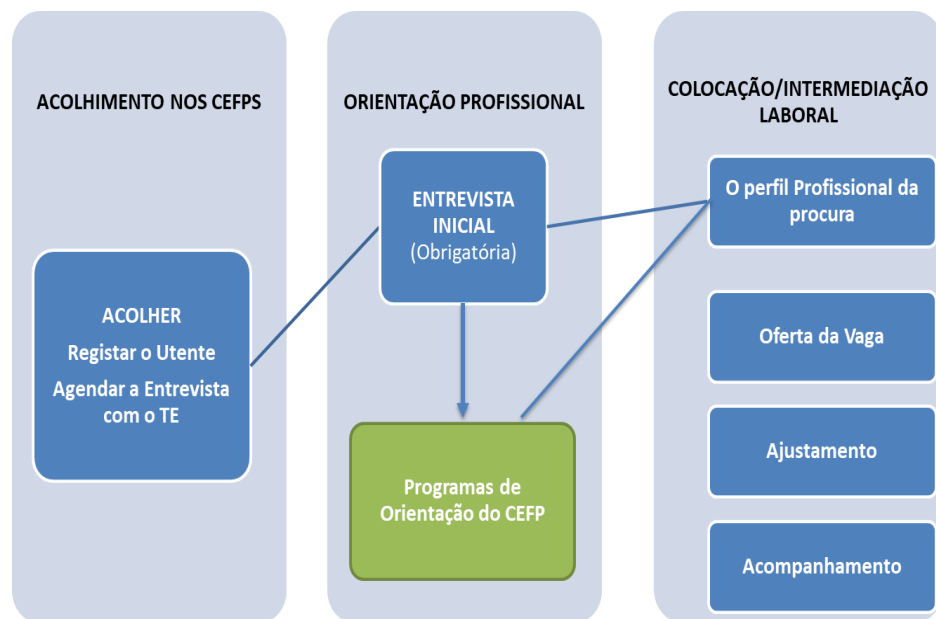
ACOLHIMENTO NOS CEFPS

ACOLHER

Registar o Utente

Agendar a Entrevista com o TE

ORIENTAÇÃO PROFISSIONAL

ENTREVISTA INICIAL (Obrigatória)

Programas de Orientação do CEFP

COLOCAÇÃO/INTERMEDIAÇÃO LABORAL

O perfil Profissional da procura

Oferta da Vaga

Ajustamento

Acompanhamento